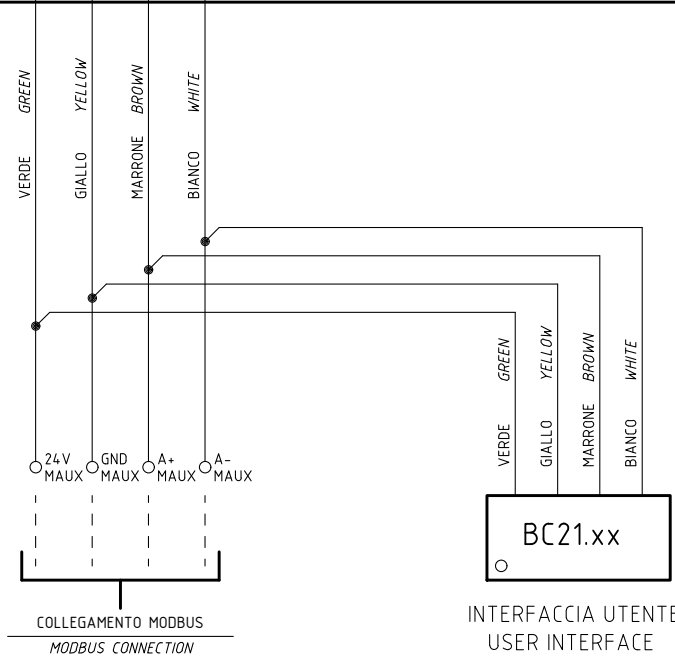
VERDE GREEN
GIALLO YELLOW
MARRONE BROWN
BIANCO WHITE

VERDE GREEN
GIALLO YELLOW
MARRONE BROWN
BIANCO WHITE

24V MAUX
GND MAUX
A+ MAUX
A- MAUX

BC21.xx

COLLEGAMENTO MODBUS
MODBUS CONNECTION

INTERFACCIA UTENTE
USER INTERFACE